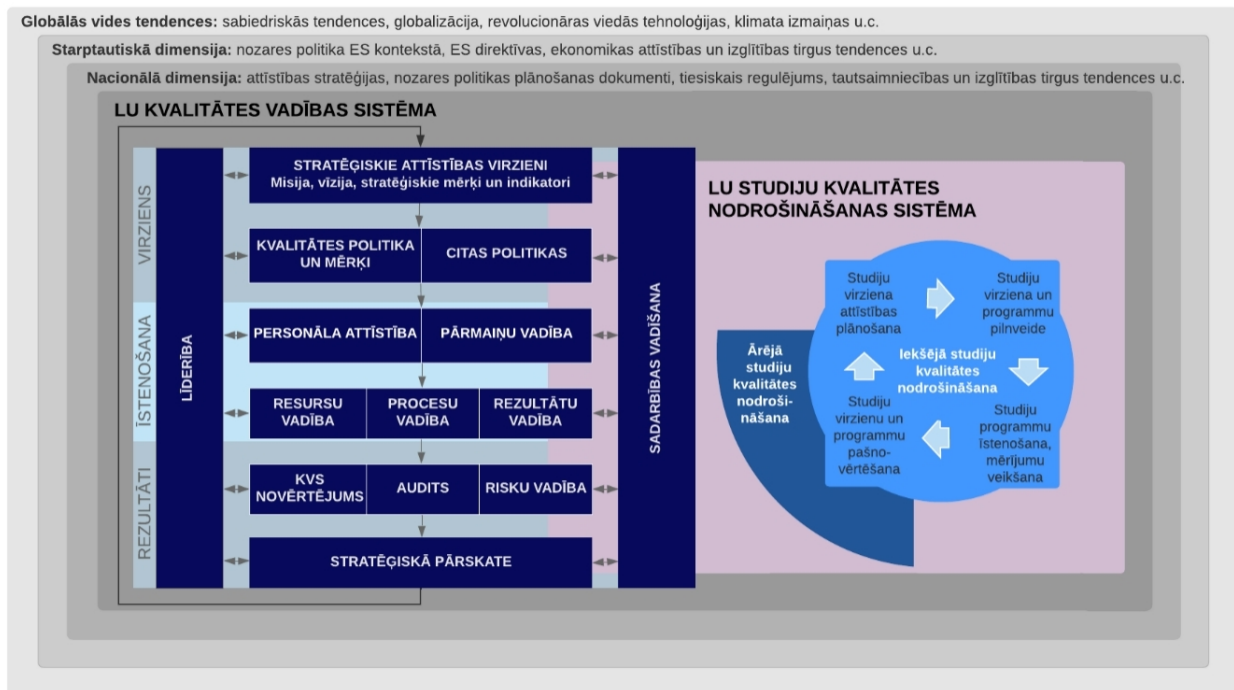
**Globālās vides tendences:** sabiedriskās tendences, globalizācija, revolucionāras viedās tehnoloģijas, klimata izmaiņas u.c.

**Starptautiskā dimensija:** nozares politika ES kontekstā, ES direktīvas, ekonomikas attīstības un izglītības tirgus tendences u.c.

**Nacionālā dimensija:** attīstības stratēģijas, nozares politikas plānošanas dokumenti, tiesiskais regulējums, tautsaimniecības un izglītības tirgus tendences u.c.

LU KVALITĀTES VADĪBAS SISTĒMA

VIRZIENS

ĪSTENOŠANA

REZULTĀTI

LĪDERĪBA

STRATĒĢISKIE ATTĪSTĪBAS VIRZIENI
Misija, vīzija, stratēģiskie mērķi un indikatori

KVALITĀTES POLITIKA UN MĒRĶI

CITAS POLITIKAS

PERSONĀLA ATTĪSTĪBA

PĀRMAIŅU VADĪBA

RESURSU VADĪBA

PROCESU VADĪBA

REZULTĀTU VADĪBA

KVS NOVĒRTĒJUMS

AUDITS

RISKU VADĪBA

STRATĒĢISKĀ PĀRSKATE

SADARBĪBAS VADĪŠANA

LU STUDIJU KVALITĀTES NODROŠINĀŠANAS SISTĒMA

Ārējā studiju kvalitātes nodrošināšana

Studiju virziena attīstības plānošana

Studiju virziena un programmu pilnveide

Iekšējā studiju kvalitātes nodrošināšana

Studiju programmu īstenošana, mērījumu veikšana

Studiju virzienu un programmu pašnovērtēšana